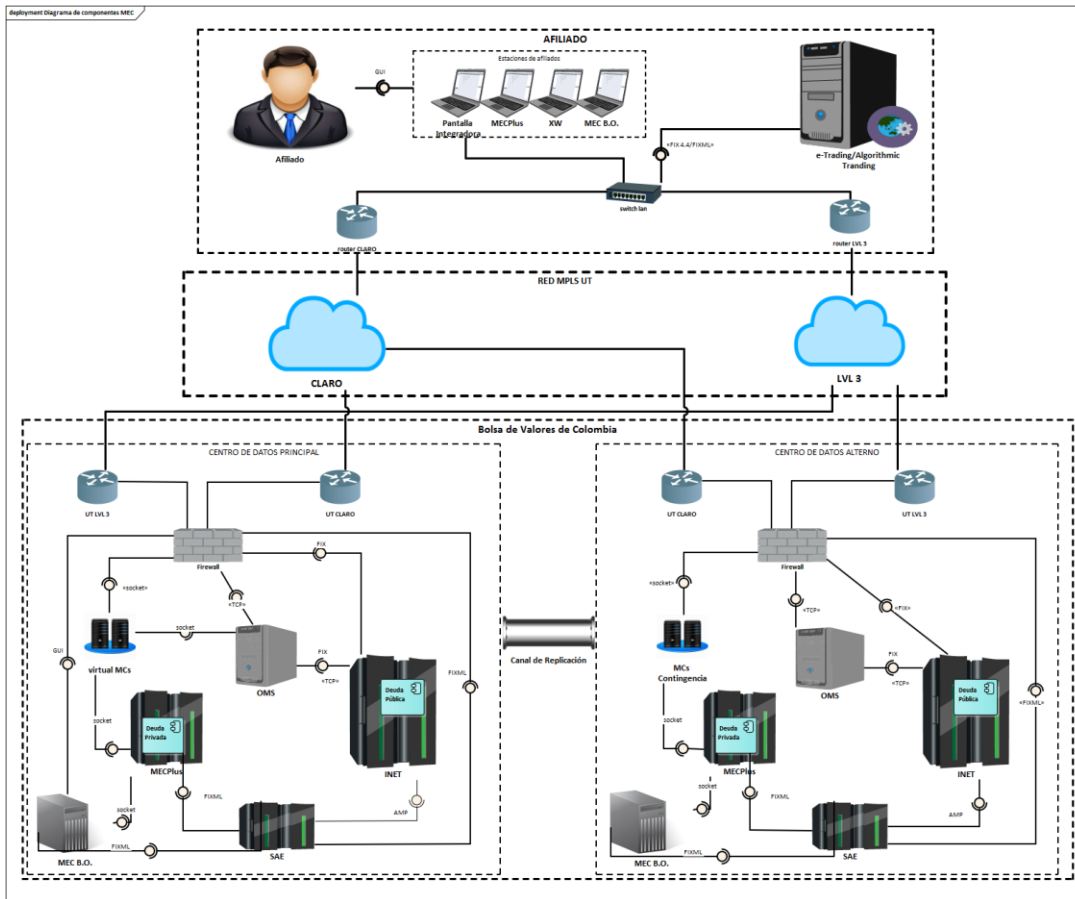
deployment Diagrama de componentes MEC

AFILIADO

Afiliado

GUI

Estaciones de afiliados

Pantalla Integradora

MECPlus

XW

MEC B.O.

«FIX 4.4/FIXML»

e-Trading/Algorithmic Tranding

switch lan

router CLARO

router LVL 3

RED MPLS UT

CLARO

LVL 3

Bolsa de Valores de Colombia

CENTRO DE DATOS PRINCIPAL

UT LVL 3

UT CLARO

Firewall

FIX

«socket»

«TCP»

socket

virtual MCs

OMS

FIX

«TCP»

GUI

socket

Deuda Privada

MECPlus

Deuda Pública

INET

FIXML

socket

FIXML

AMP

MEC B.O.

FIXML

SAE

Canal de Replicación

CENTRO DE DATOS ALTERNO

UT CLARO

UT LVL 3

Firewall

«socket»

«TCP»

«FIX»

MCs Contingencia

OMS

FIX

«TCP»

socket

Deuda Privada

MECPlus

Deuda Pública

INET

«FIXML»

socket

FIXML

AMP

MEC B.O.

FIXML

SAE